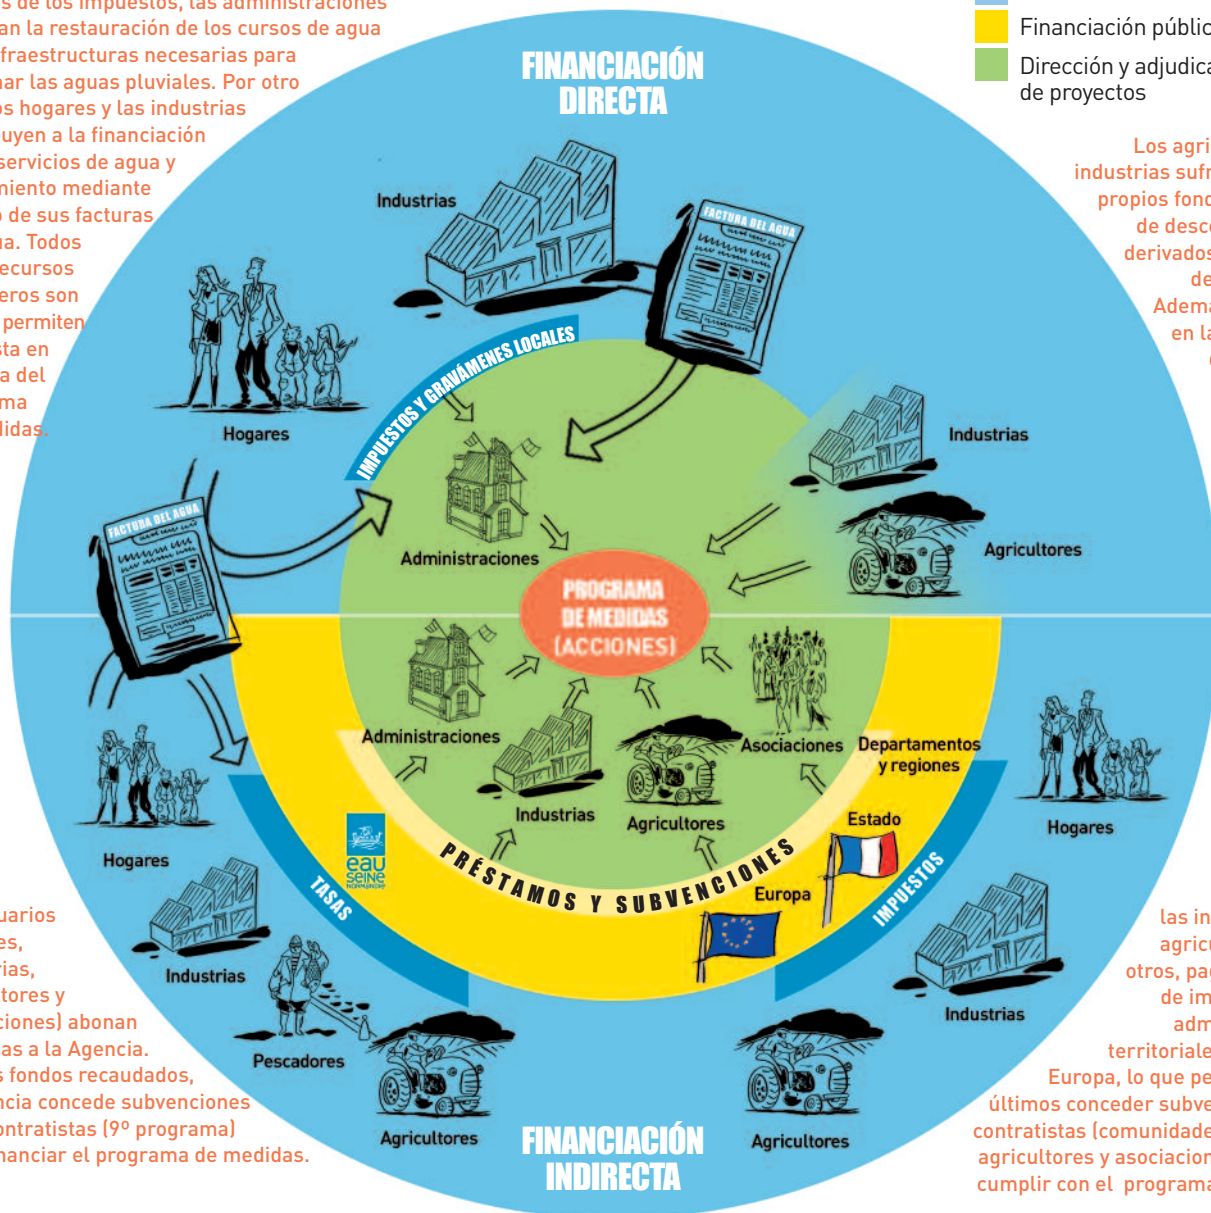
s de los impuestos, las administraciones
an la restauración de los cursos de agua
fraestructuras necesarias para
nar las aguas pluviales. Por otro
s hogares y las industrias
uyen a la financiación
servicios de agua y
miento mediante
de sus facturas
a. Todos
ecursos
eros son
permiten
sta en
a del
ma
didas.

Financiación públic
Dirección y adjudica de proyectos

Los agri
industrias sufr
propios fond
de desc
derivados
de
Adema
en la

FINANCIACIÓN DIRECTA

Industrias
FACTURA DEL AGUA
Hogares
IMPUESTOS Y GRAVÁMENES LOCALES
Industrias
FACTURA DEL AGUA
Administraciones
Agricultores
PROGRAMA DE MEDIDAS (ACCIONES)
Administraciones
Asociaciones
Departamentos y regiones
Hogares
Industrias
Agricultores
Estado
Hogares
eau seine
TASAS
PRÉSTAMOS Y SUBVENCIONES
Europa
IMPUESTOS
Industrias
Industrias
Pescadores
Agricultores
Agricultores

uarios
es,
rias,
tores y
ciones) abonan
as a la Agencia.
s fondos recaudados,
ncia concede subvenciones
ontratistas (9º programa)
nanciar el programa de medidas.

FINANCIACIÓN INDIRECTA

las in
agric
otros, pa
de im
adm
territoriale
Europa, lo que pe
últimos conceder subve
contratistas (comunidade
agricultores y asociacion
cumplir con el programa